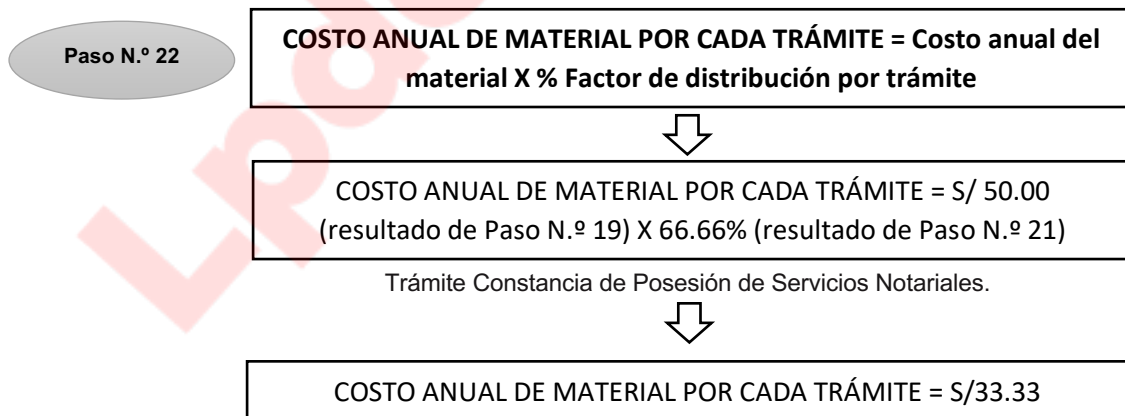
Paso N.º 22

COSTO ANUAL DE MATERIAL POR CADA TRÁMITE = Costo anual del material X % Factor de distribución por trámite

COSTO ANUAL DE MATERIAL POR CADA TRÁMITE = S/ 50.00 (resultado de Paso N.º 19) X 66.66% (resultado de Paso N.º 21)

Trámite Constancia de Posesión de Servicios Notariales.

COSTO ANUAL DE MATERIAL POR CADA TRÁMITE = S/33.33